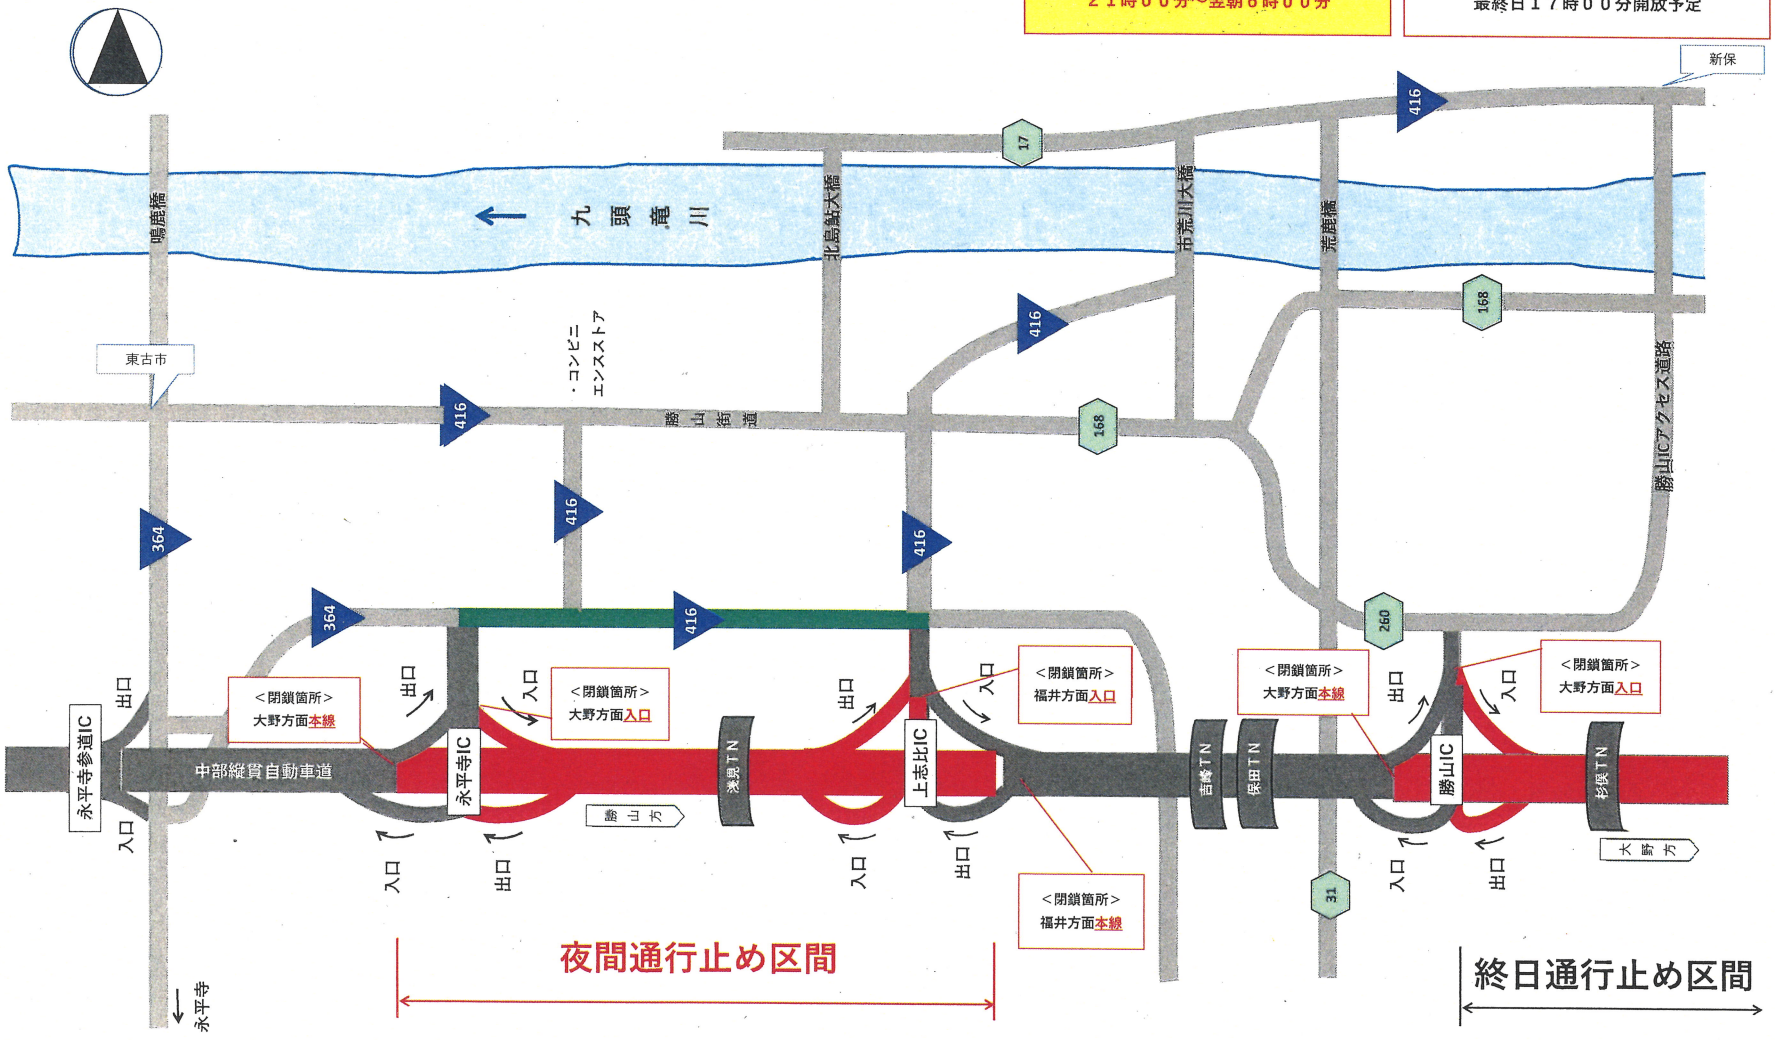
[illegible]

最終日17時00分開放予定

新保

416

17

九頭竜川

鳴鹿橋

北島鮎大橋

市荒川大橋

荒鹿橋

168

416

・コンビニエンスストア

東古市

416

勝山街道

168

勝山ICアクセス道路

364

416

416

364

416

260

出口

入口

出口

出口

入口

出口

入口

＜閉鎖箇所＞
大野方面本線

＜閉鎖箇所＞
大野方面入口

＜閉鎖箇所＞
福井方面入口

＜閉鎖箇所＞
大野方面本線

＜閉鎖箇所＞
大野方面入口

永平寺参道IC

中部縦貫自動車道

永平寺IC

浅見TN

上志比IC

吉崎TN

保田TN

勝山IC

杉俣TN

勝山方

大野方

入口

入口

出口

入口

出口

入口

出口

31

＜閉鎖箇所＞
福井方面本線

夜間通行止め区間

終日通行止め区間

永平寺